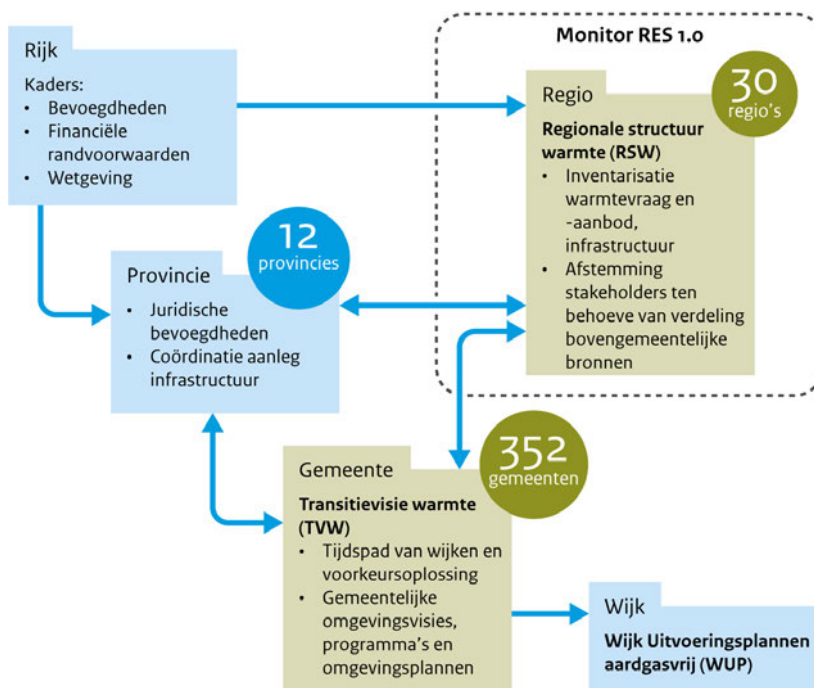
Rijk

Kaders:
- Bevoegdheden
- Financiële randvoorwaarden
- Wetgeving

Monitor RES 1.0

Regio

30 regio's

Regionale structuur warmte (RSW)
- Inventarisatie warmtevraag en -aanbod, infrastructuur
- Afstemming stakeholders ten behoeve van verdeling bovengemeentelijke bronnen

Provincie

12 provincies

- Juridische bevoegdheden
- Coördinatie aanleg infrastructuur

Gemeente

352 gemeenten

Transitievisie warmte (TVW)
- Tijdspad van wijken en voorkeursoplossing
- Gemeentelijke omgevingsvisies, programma's en omgevingsplannen

Wijk

Wijk Uitvoeringsplannen aardgasvrij (WUP)